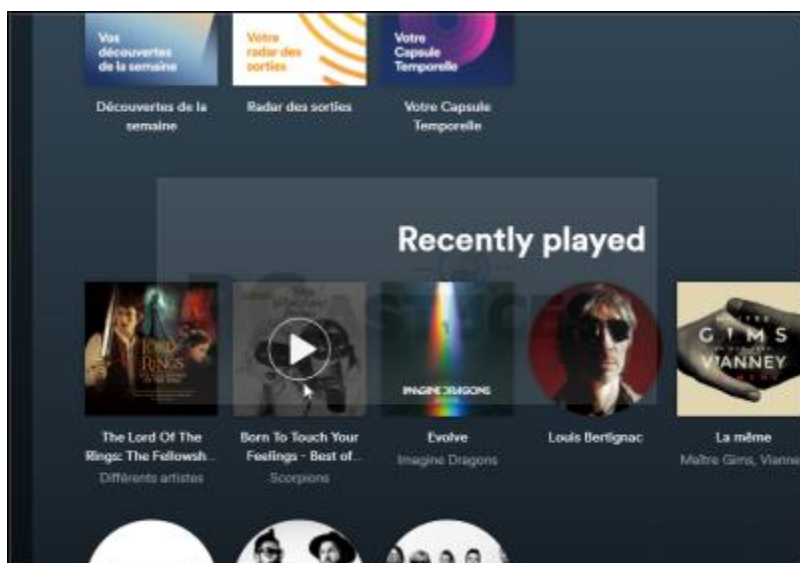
Vos découvertes de la semaine

Votre radar des sorties

Votre Capsule Temporelle

Découvertes de la semaine

Radar des sorties

Votre Capsule Temporelle

Recently played

LORD OF THE RINGS

IMAGINE DRAGONS

GIMS VIANNEY

The Lord Of The Rings: The Fellowsh...
Différents artistes

Born To Touch Your Feelings - Best of...
Scorpions

Evolve
Imagine Dragons

Louis Bertignac

La même
Maître Gims, Vianne